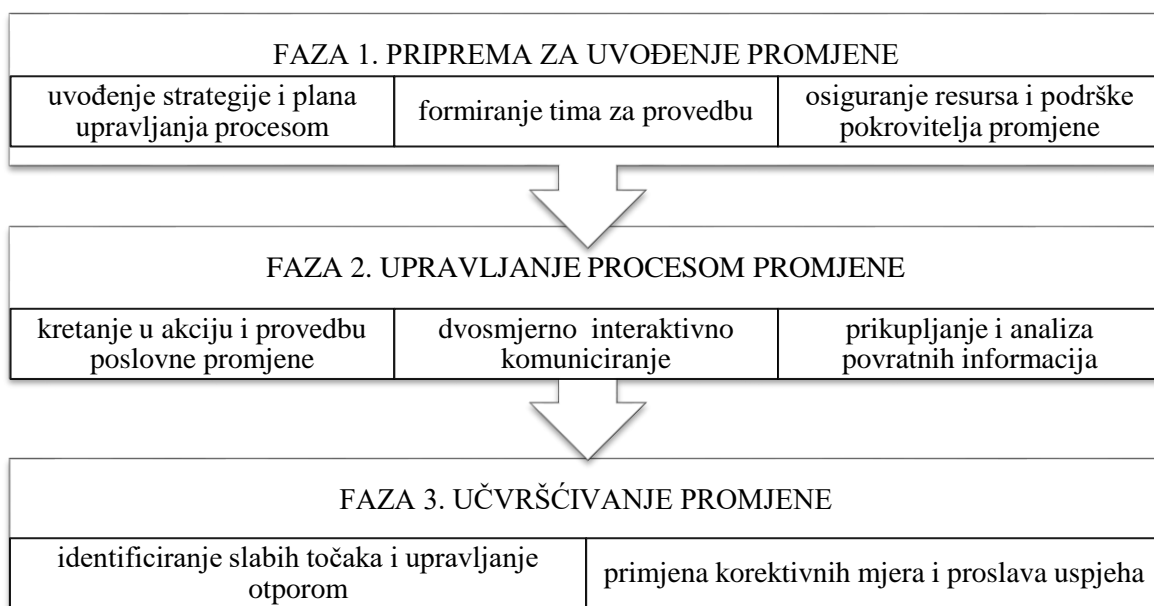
FAZA 1. PRIPREMA ZA UVOĐENJE PROMJENE

| uvođenje strategije i plana upravljanja procesom | formiranje tima za provedbu | osiguranje resursa i podrške pokrovitelja promjene |
|---|---|---|

FAZA 2. UPRAVLJANJE PROCESOM PROMJENE

| kretanje u akciju i provedbu poslovne promjene | dvosmjerno interaktivno komuniciranje | prikupljanje i analiza povratnih informacija |
|---|---|---|

FAZA 3. UČVRŠĆIVANJE PROMJENE

| identificiranje slabih točaka i upravljanje otporom | primjena korektivnih mjera i proslava uspjeha |
|---|---|